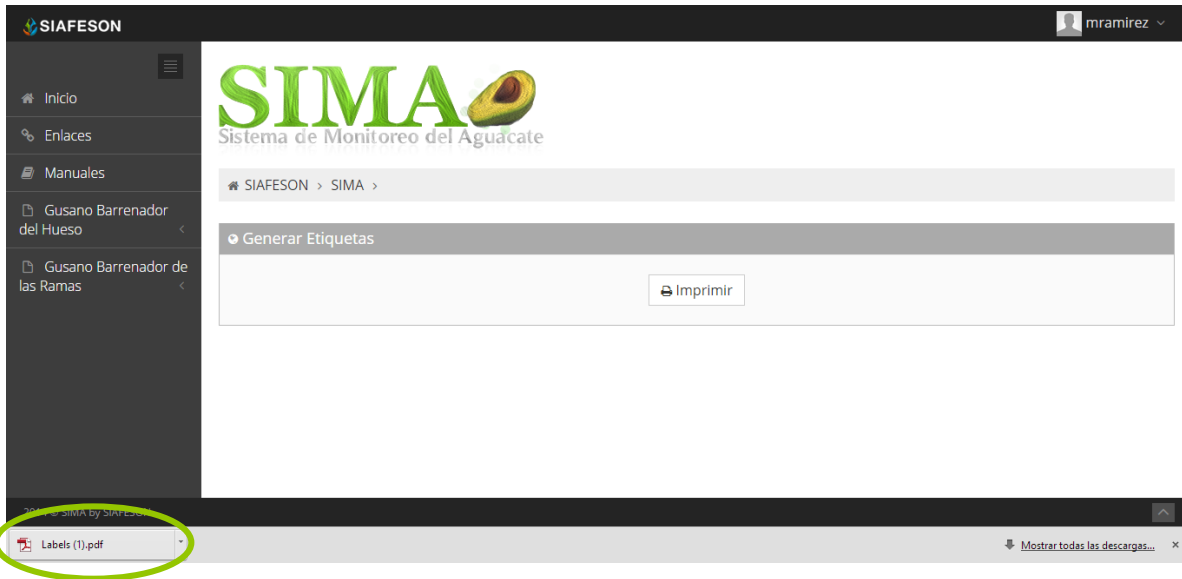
SIAFESON

mramirez

Inicio
Enlaces
Manuales
Gusano Barrenador del Hueso
Gusano Barrenador de las Ramas

SIMA
Sistema de Monitoreo del Aguacate

SIAFESON > SIMA >

Generar Etiquetas

Imprimir

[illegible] © SIMA by SIAFESON

Labels (1).pdf

Mostrar todas las descargas...